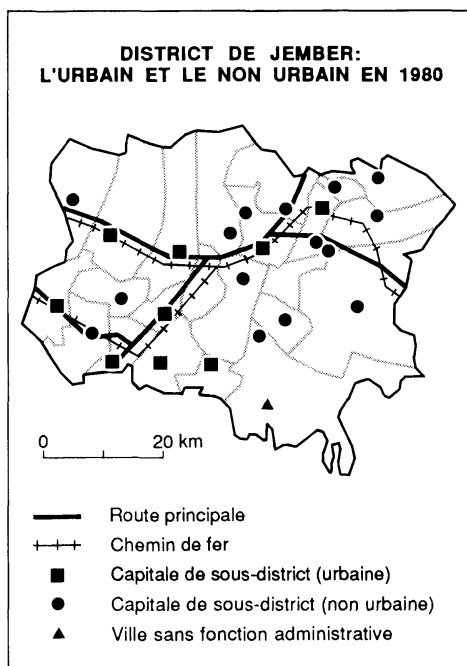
DISTRICT DE JEMBER:
L'URBAIN ET LE NON URBAIN EN 1980

0
20 km

Route principale
Chemin de fer
Capitale de sous-district (urbaine)
Capitale de sous-district (non urbaine)
Ville sans fonction administrative